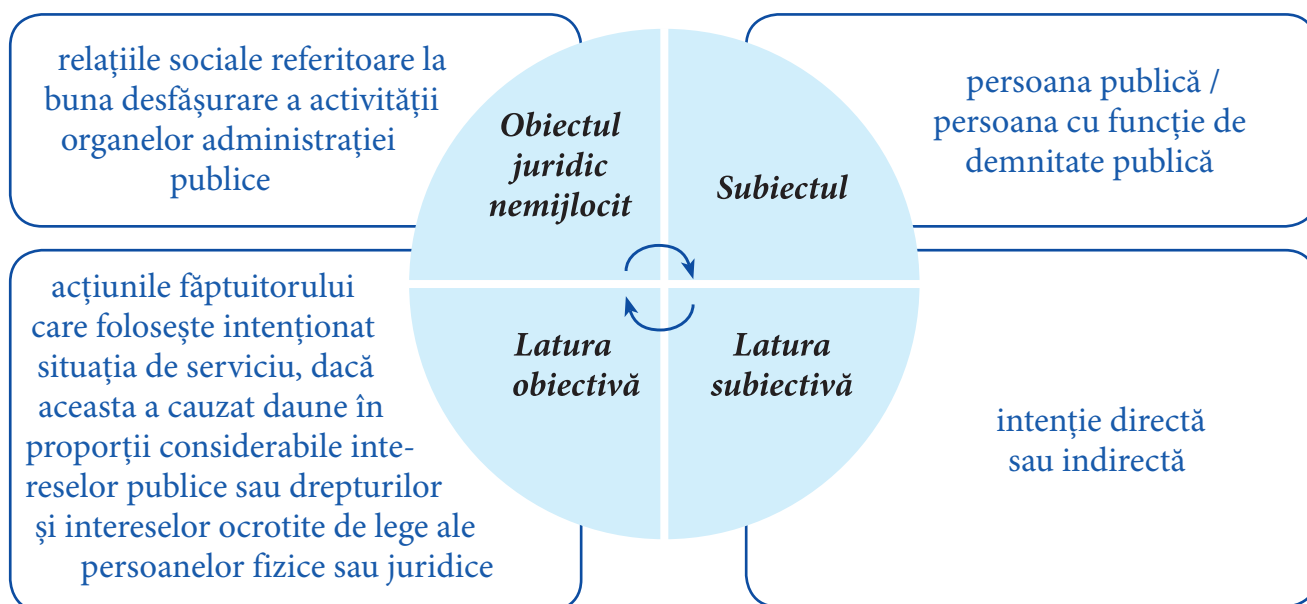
relațiile sociale referitoare la buna desfășurare a activității organelor administrației publice

Obiectul juridic nemijlocit

Subiectul

persoana publică / persoana cu funcție de demnitate publică

acțiunile făptuitorului care folosește intenționat situația de serviciu, dacă aceasta a cauzat daune în proporții considerabile intereselor publice sau drepturilor și intereselor ocrotite de lege ale persoanelor fizice sau juridice

Latura obiectivă

Latura subiectivă

intenție directă sau indirectă